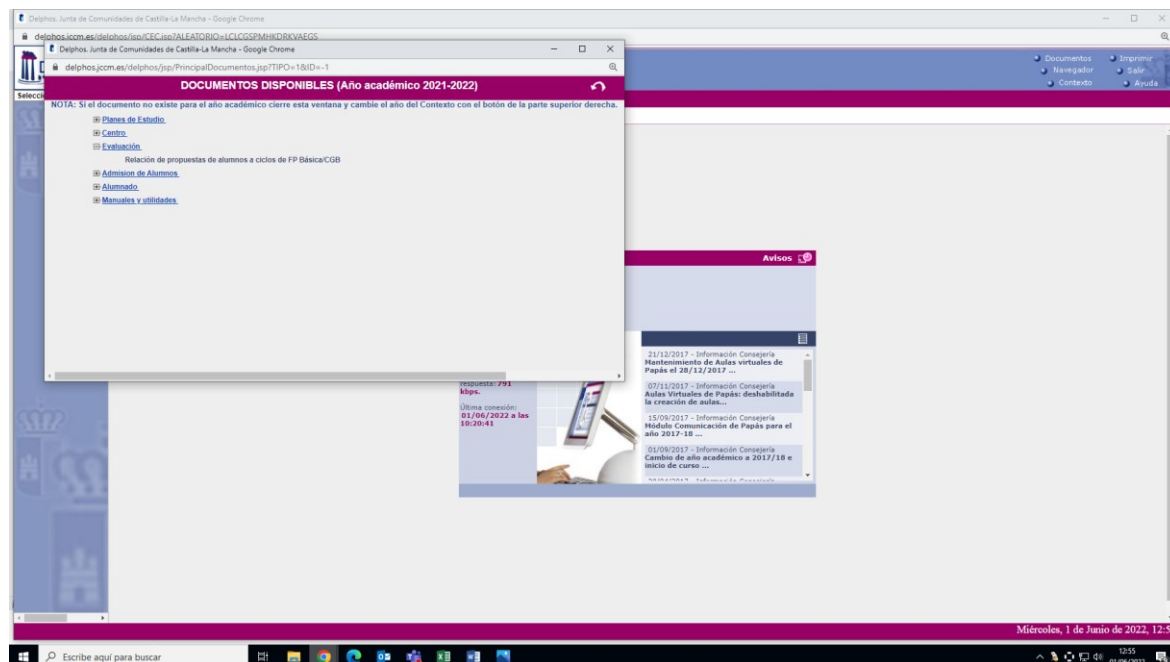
Delphos. Junta de Comunidades de Castilla-La Mancha - Google Chrome

delphos.jccm.es/delphos/jsp/CEC.jsp?ALEATORIO=LCLCGSPMHKDRKVAEGS

Delphos. Junta de Comunidades de Castilla-La Mancha - Google Chrome

delphos.jccm.es/delphos/jsp/PrincipalDocumentos.jsp?TIPO=1&ID=-1

DOCUMENTOS DISPONIBLES (Año académico 2021-2022)

NOTA: Si el documento no existe para el año académico cierre esta ventana y cambie el año del Contexto con el botón de la parte superior derecha.

Planes de Estudio
Centro
Evaluación
Relación de propuestas de alumnos a ciclos de FP Básica/CGB
Admision de Alumnos
Alumnado
Manuales y utilidades

Documentos
Imprimir
Navegador
Salir
Contexto
Ayuda

Selecci

Avisos

respuesta: 791 kbps.
Última conexión: 01/06/2022 a las 10:20:41

21/12/2017 - Información Consejería
Mantenimiento de Aulas virtuales de Papás el 28/12/2017 ...

07/11/2017 - Información Consejería
Aulas Virtuales de Papás: deshabilitada la creación de aulas...

15/09/2017 - Información Consejería
Módulo Comunicación de Papás para el año 2017-18 ...

01/09/2017 - Información Consejería
Cambio de año académico a 2017/18 e inicio de curso ...

Miércoles, 1 de Junio de 2022, 12:5

Escribe aquí para buscar

12:55
01/06/2022